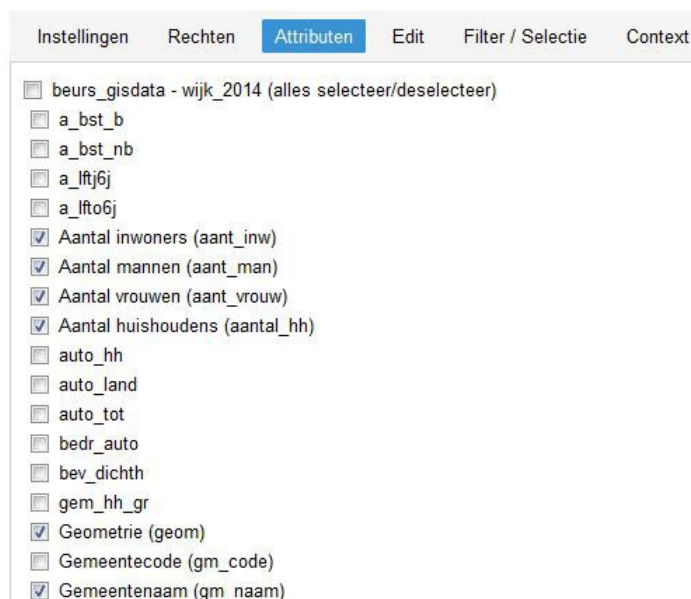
Instellingen Rechten Attributen Edit Filter / Selectie Context

beurs_gisdata - wijk_2014 (alles selecteer/deselecteer)
a_bst_b
a_bst_nb
a_lftj6j
a_lfto6j
Aantal inwoners (aant_inw)
Aantal mannen (aant_man)
Aantal vrouwen (aant_vrouw)
Aantal huishoudens (aantal_hh)
auto_hh
auto_land
auto_tot
bedr_auto
bev_dichth
gem_hh_gr
Geometrie (geom)
Gemeentecode (gm_code)
Gemeentenaam (gm_naam)